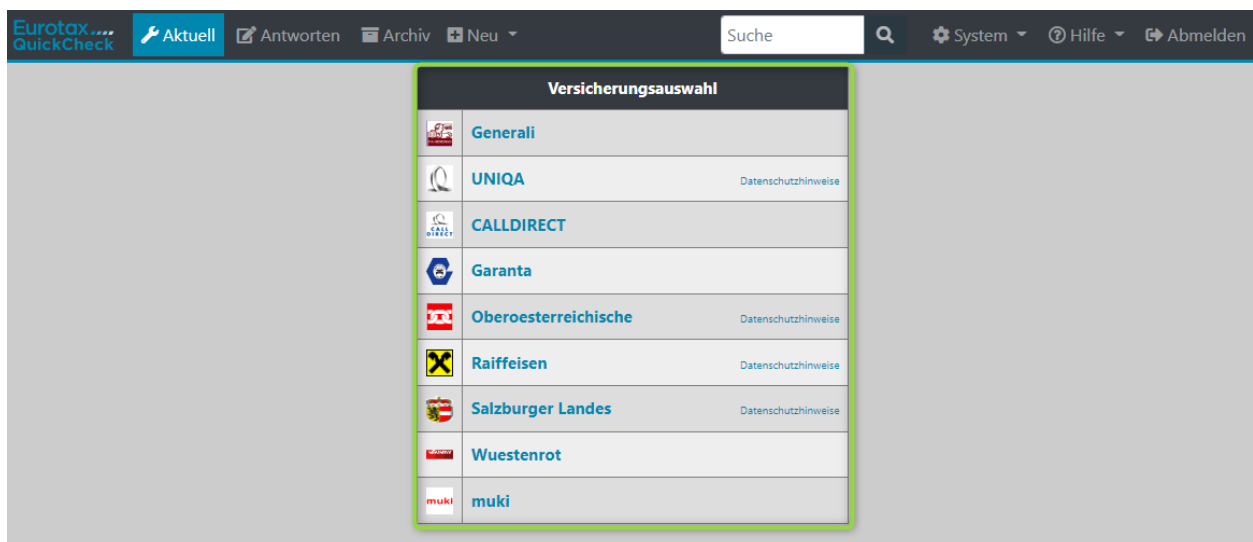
Eurotax QuickCheck

Aktuell Antworten Archiv Neu

Suche

System Hilfe Abmelden

Versicherungsauswahl

| | |
|---|---|
| Generali | |
| UNIQA | Datenschutzhinweise |
| CALLDIRECT | |
| Garanta | |
| Oberoesterreichische | Datenschutzhinweise |
| Raiffeisen | Datenschutzhinweise |
| Salzburger Landes | Datenschutzhinweise |
| Wuestenrot | |
| muki | |

CALL DIRECT

muki